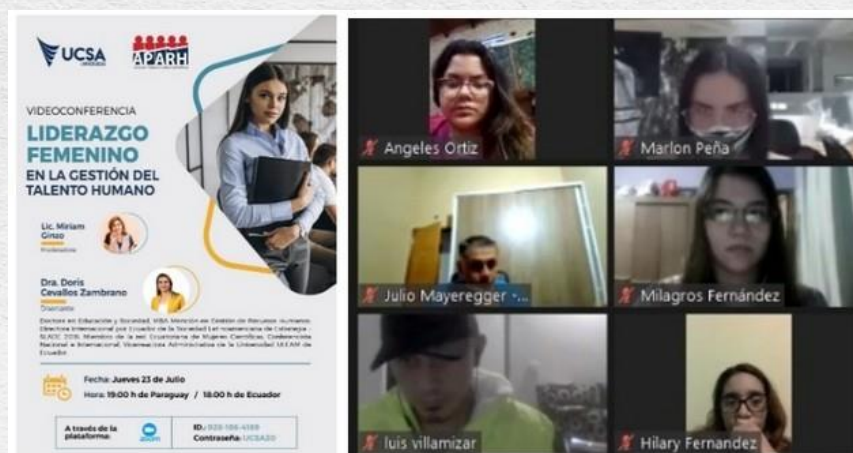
UCSA

APARH

VIDEOCONFERENCIA

LIDERAZGO FEMENINO

EN LA GESTIÓN DEL TALENTO HUMANO

Lic. Miriam Ginzo
Moderadora

Dra. Doris Cevallos Zambrano
Disertante

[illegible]

Fecha: Jueves 23 de Julio

Hora: 19:00 h de Paraguay / 18:00 h de Ecuador

A través de la plataforma:

zoom

ID: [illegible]
Contraseña: UCSA20

Angeles Ortiz

Marlon Peña

Julio Mayeregger

Milagros Fernández

luis villamizar

Hilary Fernandez